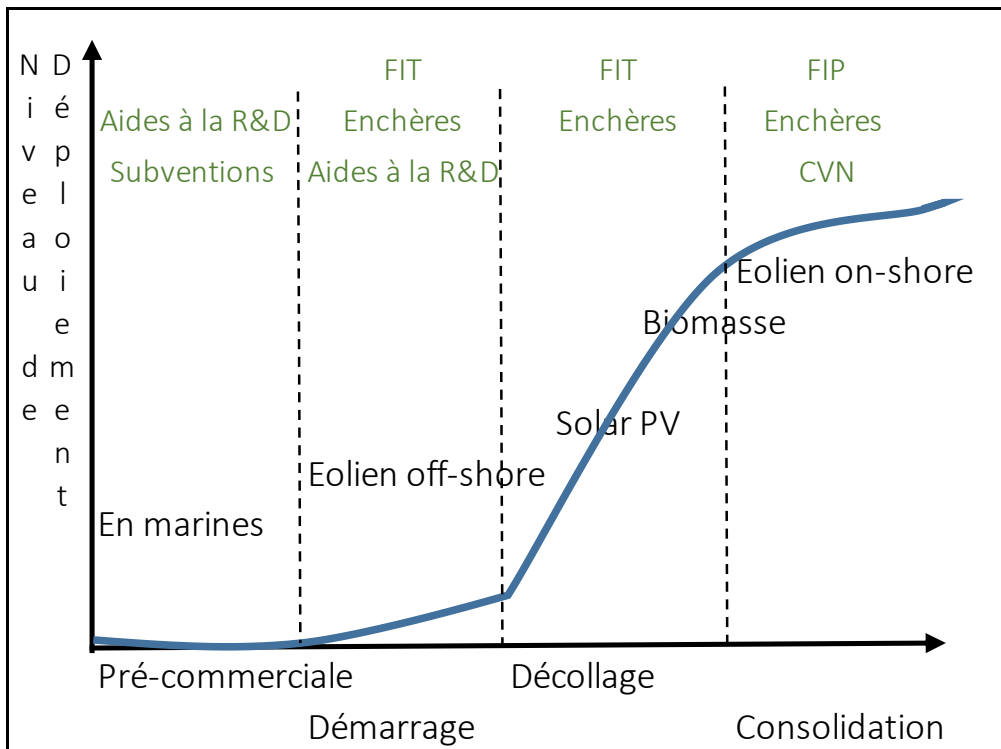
Niveau de Déploiement

Aides à la R&D
Subventions

FIT
Enchères
Aides à la R&D

FIT
Enchères

FIP
Enchères
CVN

Eolien on-shore
Biomasse
Solar PV
Eolien off-shore
En marines

Pré-commerciale
Démarrage
Décollage
Consolidation